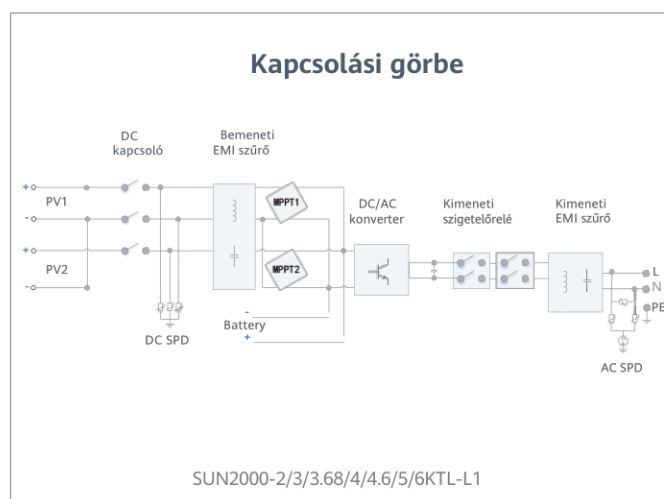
Kapcsolási görbe

DC kapcsoló

Bemeneti EMI szűrő

+
PV1
-
+
PV2
-

MPPT1

MPPT2

DC/AC konverter

Kimeneti szigetelőrelé

Kimeneti EMI szűrő

L
N
PE

-
Battery
+

DC SPD

AC SPD

SUN2000-2/3/3.68/4/4.6/5/6KTL-L1